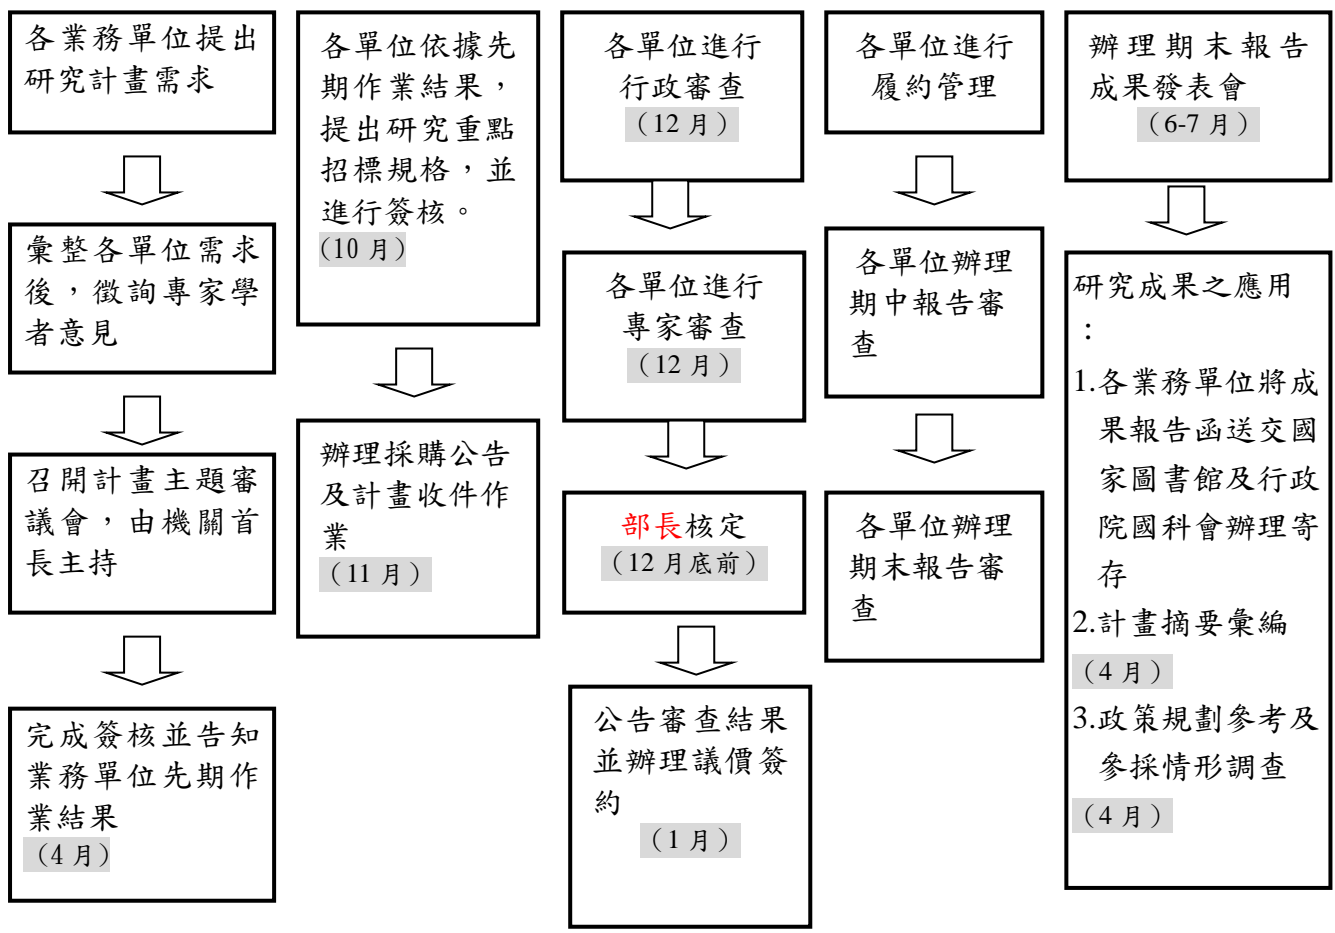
各業務單位提出研究計畫需求

彙整各單位需求後，徵詢專家學者意見

召開計畫主題審議會，由機關首長主持

完成簽核並告知業務單位先期作業結果
（4 月）

各單位依據先期作業結果，提出研究重點招標規格，並進行簽核。
（10 月）

辦理採購公告及計畫收件作業
（11 月）

各單位進行行政審查
（12 月）

各單位進行專家審查
（12 月）

部長核定
（12 月底前）

公告審查結果並辦理議價簽約
（1 月）

各單位進行履約管理

各單位辦理期中報告審查

各單位辦理期末報告審查

辦理期末報告成果發表會
（6-7 月）

研究成果之應用：
1.各業務單位將成果報告函送交國家圖書館及行政院國科會辦理寄存
2.計畫摘要彙編
（4 月）
3.政策規劃參考及參採情形調查
（4 月）